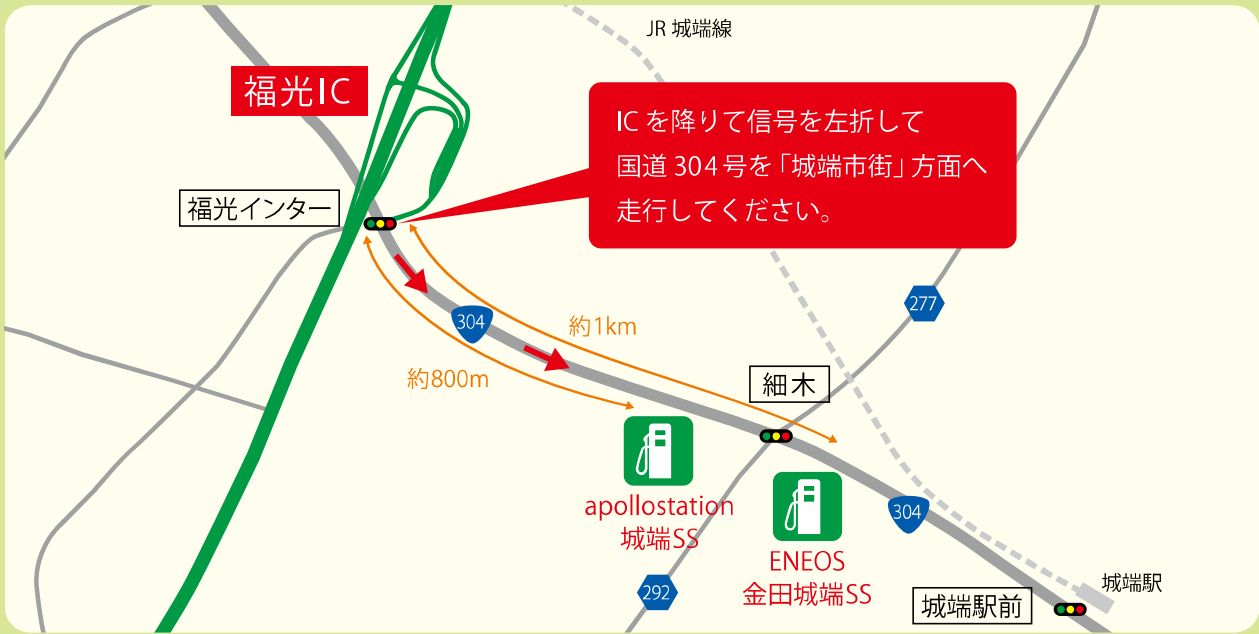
JR 城端線

福光IC

ICを降りて信号を左折して
国道304号を「城端市街」方面へ
走行してください。

福光インター

304

約1km

約800m

277

細木

apollostation
城端SS

ENEOS
金田城端SS

304

292

城端駅

城端駅前